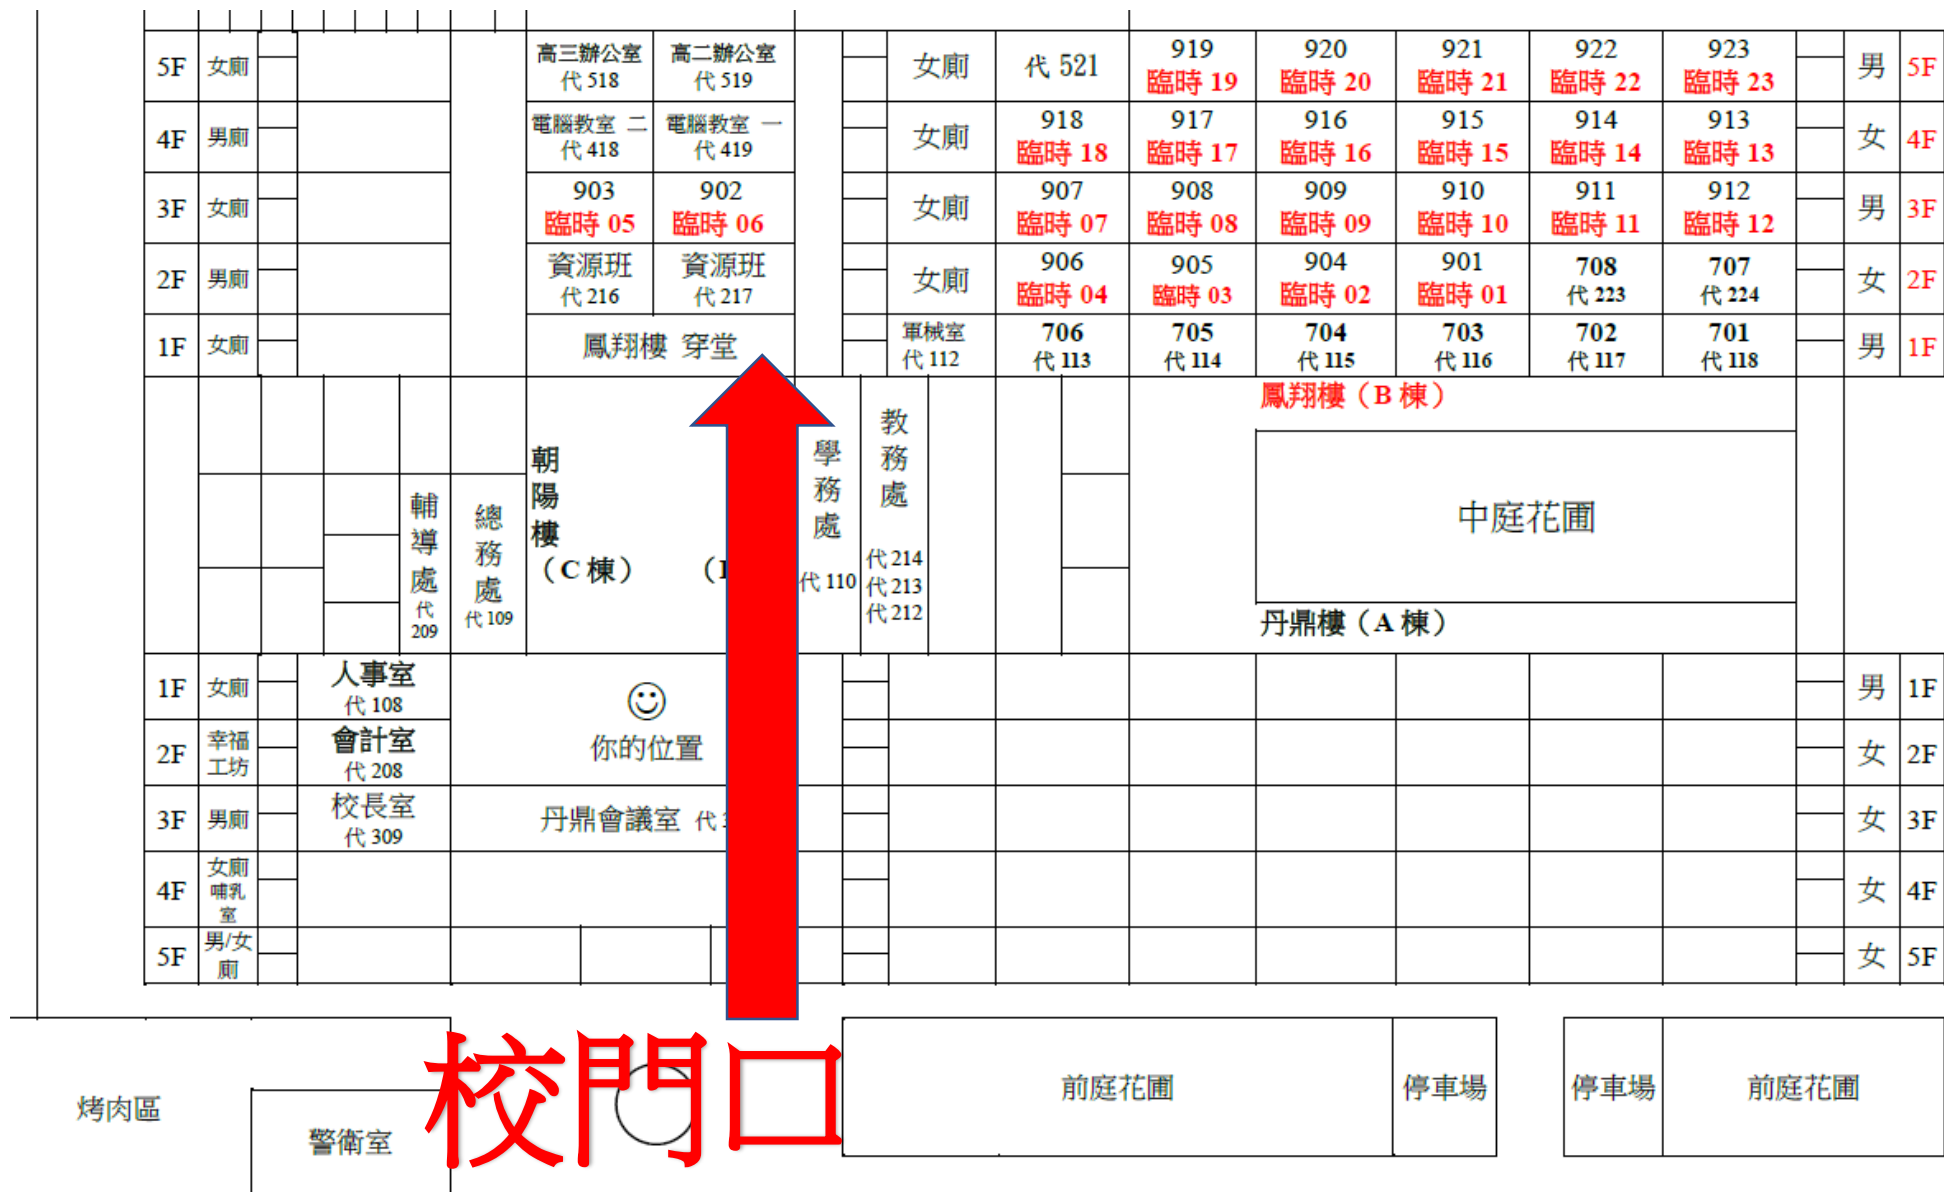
5F 女廁 高三辦公室 代 518 高二辦公室 代 519 女廁 代 521 919 臨時 19 920 臨時 20 921 臨時 21 922 臨時 22 923 臨時 23 男 5F

4F 男廁 電腦教室 二 代 418 電腦教室 一 代 419 女廁 918 臨時 18 917 臨時 17 916 臨時 16 915 臨時 15 914 臨時 14 913 臨時 13 女 4F

3F 女廁 903 臨時 05 902 臨時 06 女廁 907 臨時 07 908 臨時 08 909 臨時 09 910 臨時 10 911 臨時 11 912 臨時 12 男 3F

2F 男廁 資源班 代 216 資源班 代 217 女廁 906 臨時 04 905 臨時 03 904 臨時 02 901 臨時 01 708 代 223 707 代 224 女 2F

1F 女廁 鳳翔樓 穿堂 軍械室 代 112 706 代 113 705 代 114 704 代 115 703 代 116 702 代 117 701 代 118 男 1F

鳳翔樓（B 棟）

輔導處 代 209 總務處 代 109 朝陽樓（C 棟） （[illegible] 學務處 代 110 教務處 代 214 代 213 代 212

中庭花圃

丹鼎樓（A 棟）

1F 女廁 人事室 代 108 ☺ 你的位置 男 1F

2F 幸福工坊 會計室 代 208 女 2F

3F 男廁 校長室 代 309 丹鼎會議室 代 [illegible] 女 3F

4F 女廁 哺乳室 女 4F

5F 男/女廁 女 5F

烤肉區 警衛室 校門口 前庭花圃 停車場 停車場 前庭花圃